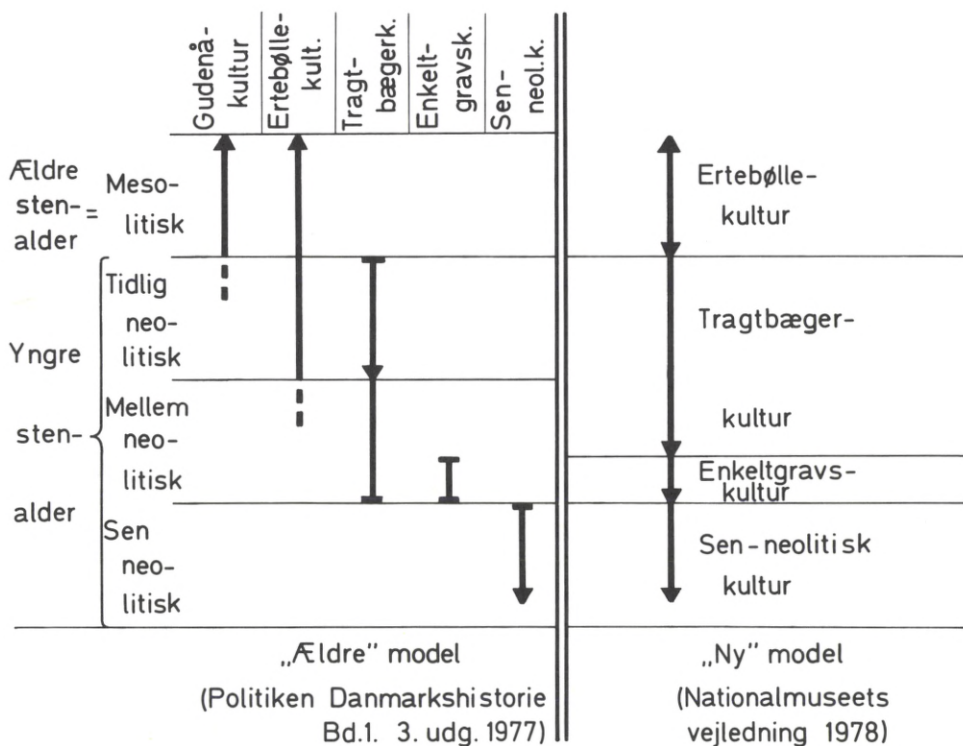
Gudenå-kultur | Ertebølle-kult. | Tragt-bægerk. | Enkelt-gravsk. | Sen-neol.k.

Ældre sten-alder = Meso-litisk

Yngre sten-alder

Tidlig neo-litisk

Mellem neo-litisk

Sen neo-litisk

Ertebølle-kultur

Tragtbæger-kultur

Enkeltgravs-kultur

Sen-neolitisk kultur

„Ældre" model
(Politiken Danmarkshistorie Bd.1. 3. udg. 1977)

„Ny" model
(Nationalmuseets vejledning 1978)